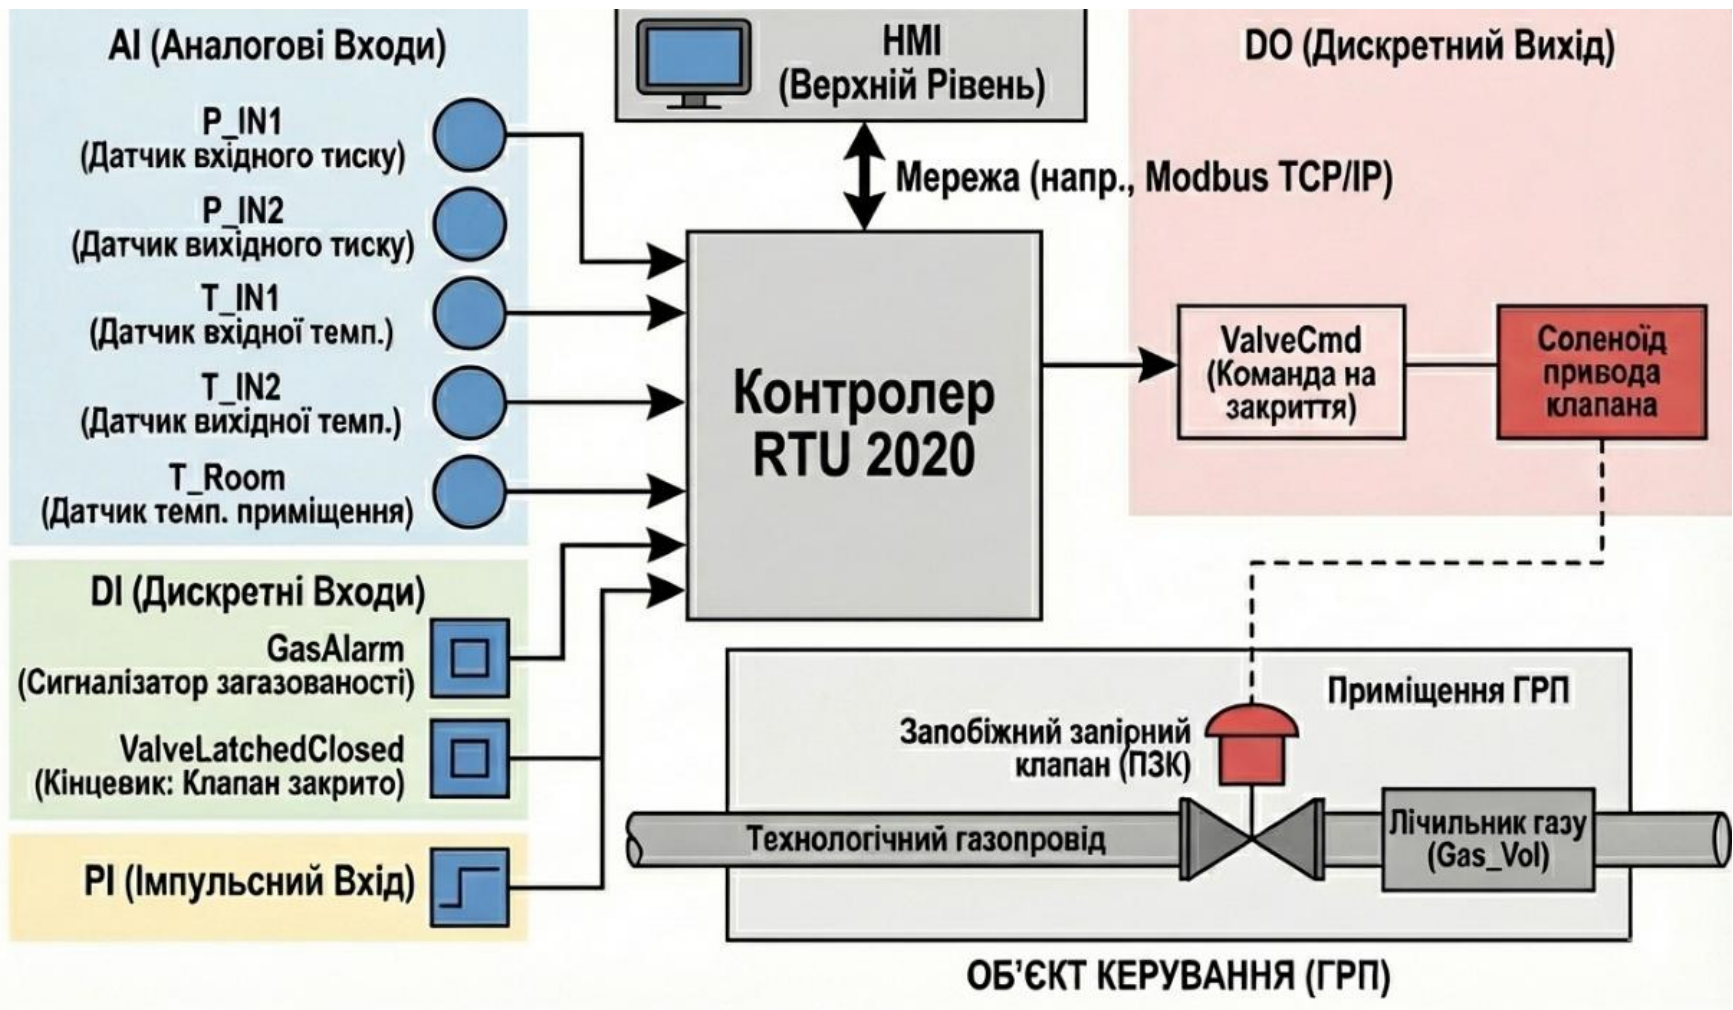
AI (Аналогові Входи)

P_IN1
(Датчик вхідного тиску)

P_IN2
(Датчик вихідного тиску)

T_IN1
(Датчик вхідної темп.)

T_IN2
(Датчик вихідної темп.)

T_Room
(Датчик темп. приміщення)

DI (Дискретні Входи)

GasAlarm
(Сигналізатор загазованості)

ValveLatchedClosed
(Кінцевик: Клапан закрито)

PI (Імпульсний Вхід)

HMI
(Верхній Рівень)

Мережа (напр., Modbus TCP/IP)

Контролер
RTU 2020

DO (Дискретний Вихід)

ValveCmd
(Команда на закриття)

Соленоїд привода клапана

Приміщення ГРП

Запобіжний запірний клапан (ПЗК)

Технологічний газопровід

Лічильник газу
(Gas_Vol)

ОБ'ЄКТ КЕРУВАННЯ (ГРП)